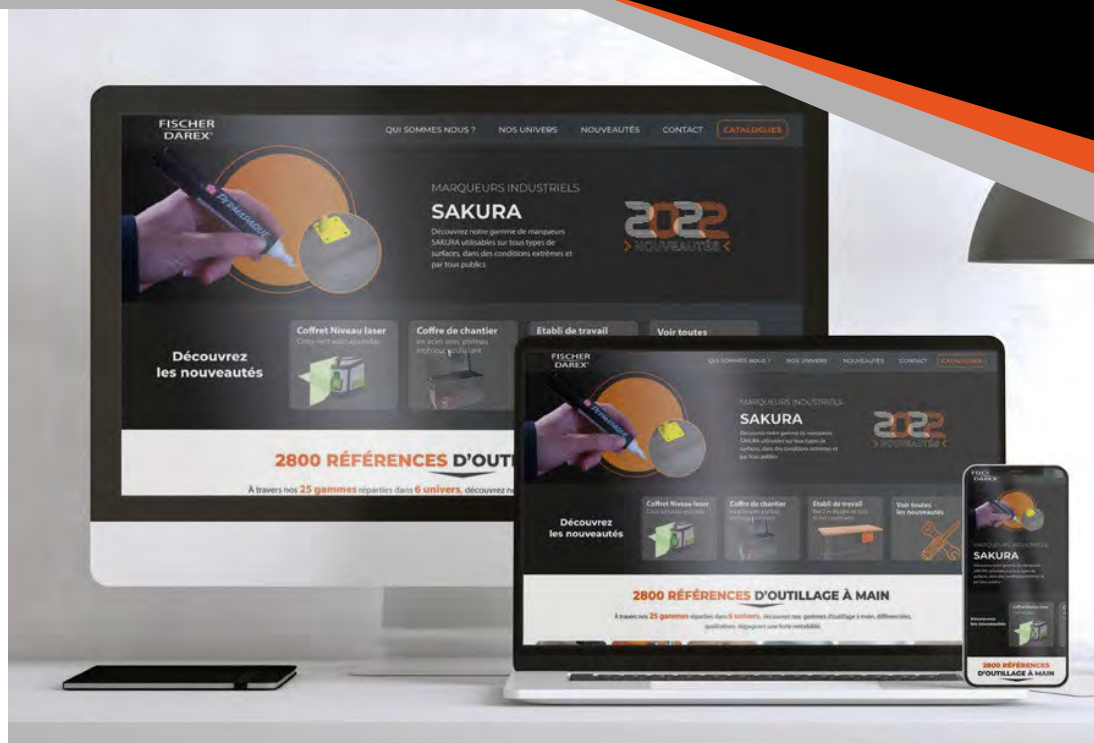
FISCHER DAREX

QUI SOMMES NOUS ? NOS UNIVERS NOUVEAUTÉS CONTACT CATALOGUES

MARQUEURS INDUSTRIELS

SAKURA

Découvrez notre gamme de marqueurs SAKURA utilisables sur tous types de surfaces, dans des conditions extrêmes et par tous publics

2022 NOUVEAUTÉS

Découvrez les nouveautés

Coffret Niveau laser
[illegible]

Coffre de chantier
en acier avec plateau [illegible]

Etabli de travail

Voir toutes

2800 RÉFÉRENCES D'OUTI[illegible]

À travers nos 25 gammes réparties dans 6 univers, découvrez n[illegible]

FISCHER DAREX

QUI SOMMES NOUS ? NOS UNIVERS NOUVEAUTÉS CONTACT CATALOGUES

MARQUEURS INDUSTRIELS

SAKURA

2022 NOUVEAUTÉS

Découvrez les nouveautés

Coffret Niveau laser

Coffre de chantier

Etabli de travail

Voir toutes les nouveautés

2800 RÉFÉRENCES D'OUTILLAGE À MAIN

À travers nos 25 gammes réparties dans 6 univers, découvrez nos gammes d'outillage à main, différenciés, qualitatives, dégageant une forte rentabilité.

FISCHER DAREX

SAKURA

2800 RÉFÉRENCES D'OUTILLAGE À MAIN